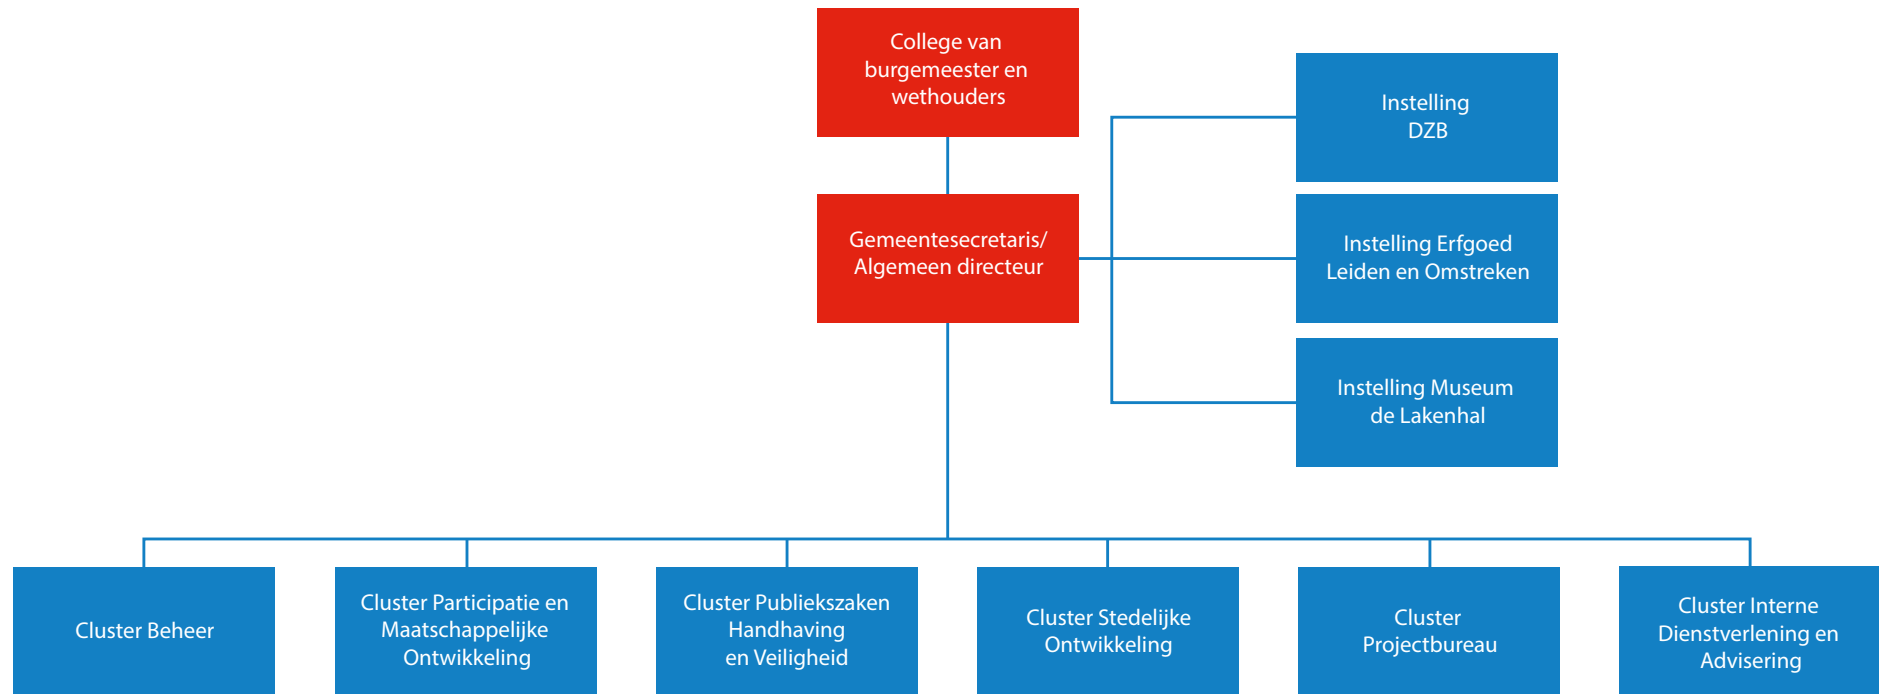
College van burgemeester en wethouders

Gemeentesecretaris/ Algemeen directeur

Instelling DZB

Instelling Erfgoed Leiden en Omstreken

Instelling Museum de Lakenhal

Cluster Beheer

Cluster Participatie en Maatschappelijke Ontwikkeling

Cluster Publiekszaken Handhaving en Veiligheid

Cluster Stedelijke Ontwikkeling

Cluster Projectbureau

Cluster Interne Dienstverlening en Advisering